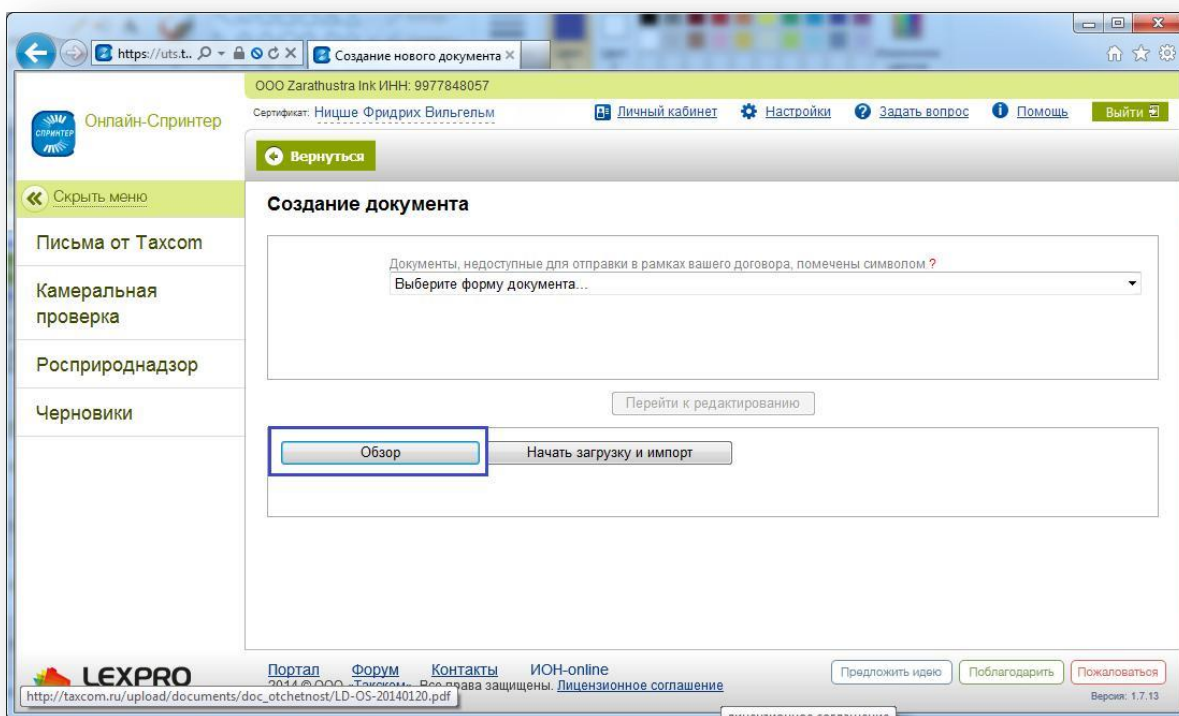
https://uts.t.. Создание нового документа ×

ООО Zarathustra Ink ИНН: 9977848057

Онлайн-Спринтер

Сертификат: Ницше Фридрих Вильгельм

Личный кабинет Настройки Задать вопрос Помощь Выйти

Вернуться

Скрыть меню

Письма от Taxcom

Камеральная проверка

Росприроднадзор

Черновики

Создание документа

Документы, недоступные для отправки в рамках вашего договора, помечены символом ?

Выберите форму документа...

Перейти к редактированию

Обзор

Начать загрузку и импорт

LEXPRO

Портал Форум Контакты ИОН-online

2014 © ООО «Такском». Все права защищены. Лицензионное соглашение

http://taxcom.ru/upload/documents/doc_otchetnost/LD-OS-20140120.pdf

Предложить идею Поблагодарить Пожаловаться

Версия: 1.7.13